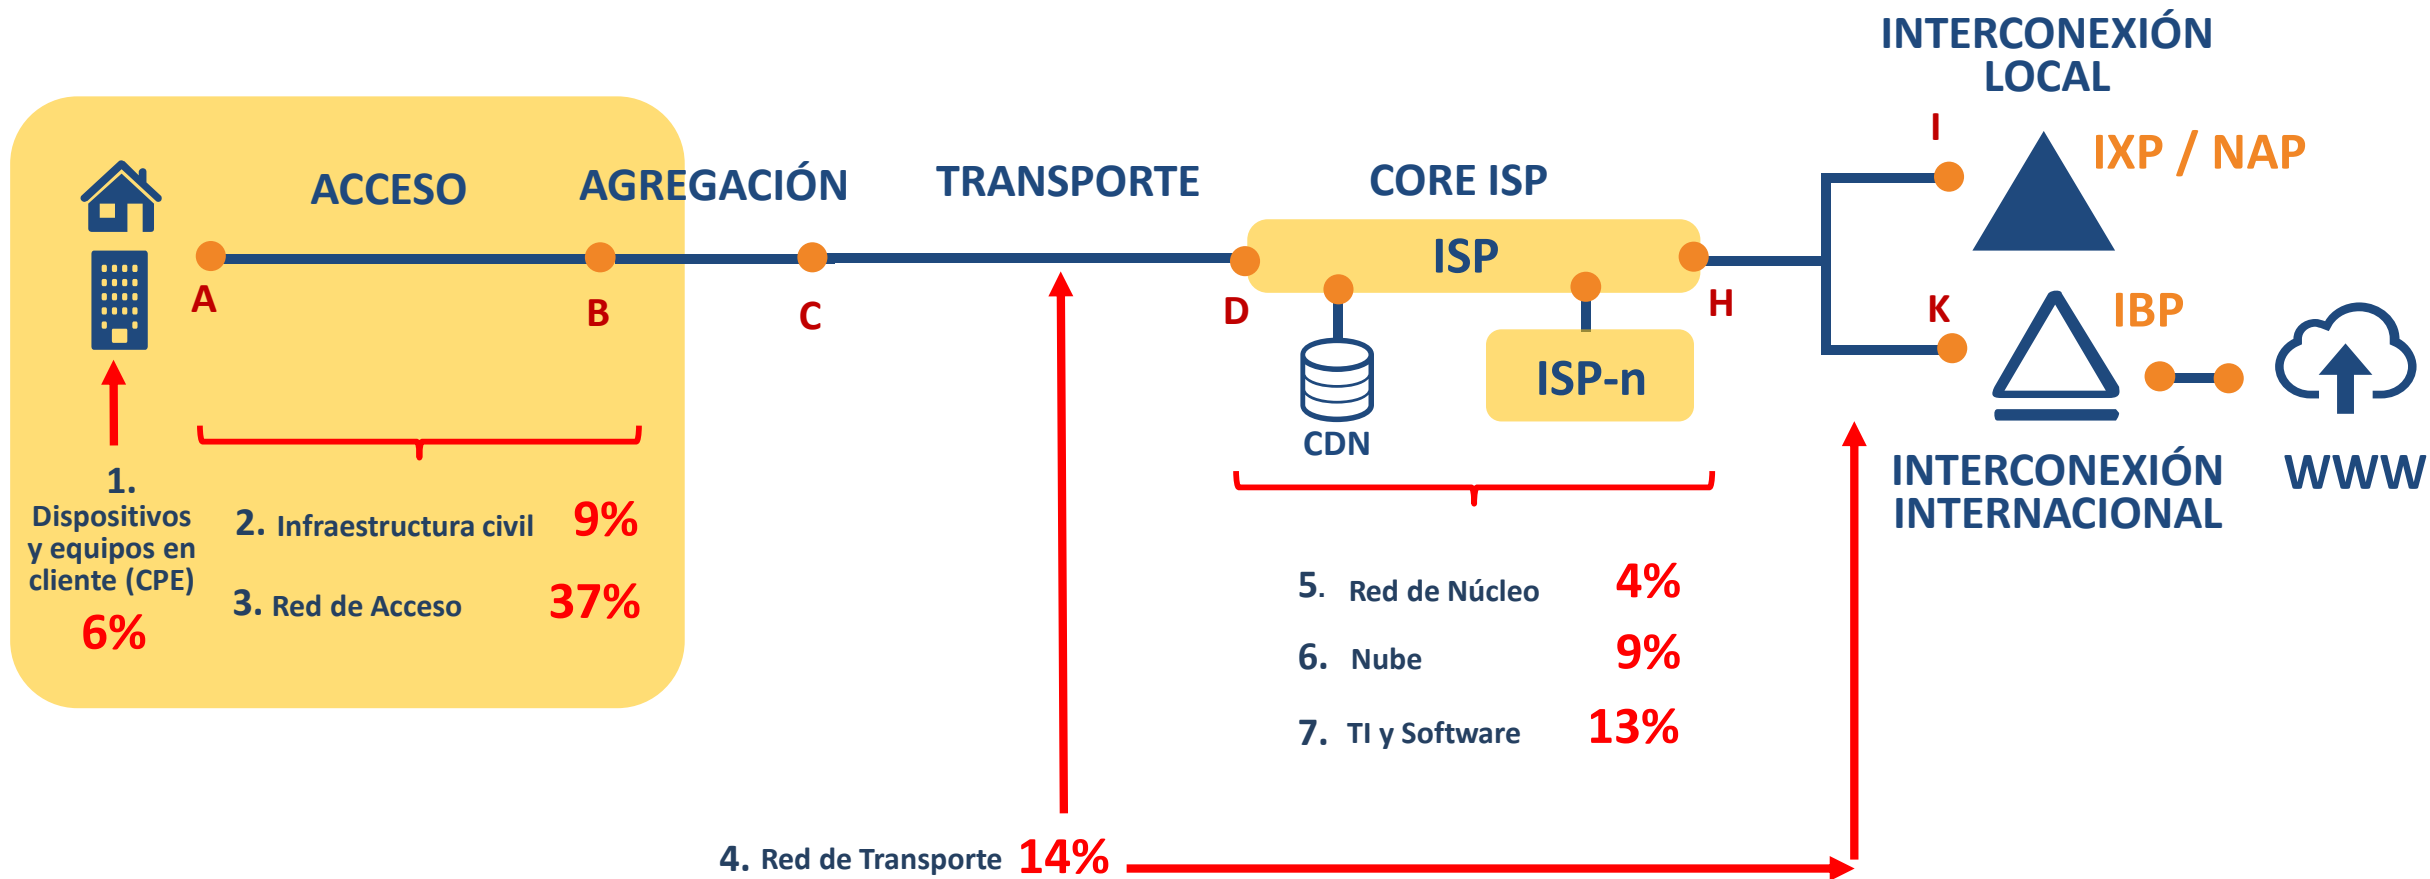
INTERCONEXIÓN LOCAL

ACCESO

AGREGACIÓN

TRANSPORTE

CORE ISP

I

IXP / NAP

ISP

A

B

C

D

H

K

IBP

ISP-n

CDN

INTERCONEXIÓN INTERNACIONAL

WWW

1. Dispositivos y equipos en cliente (CPE) 6%

2. Infraestructura civil 9%

3. Red de Acceso 37%

5. Red de Núcleo 4%

6. Nube 9%

7. TI y Software 13%

4. Red de Transporte 14%